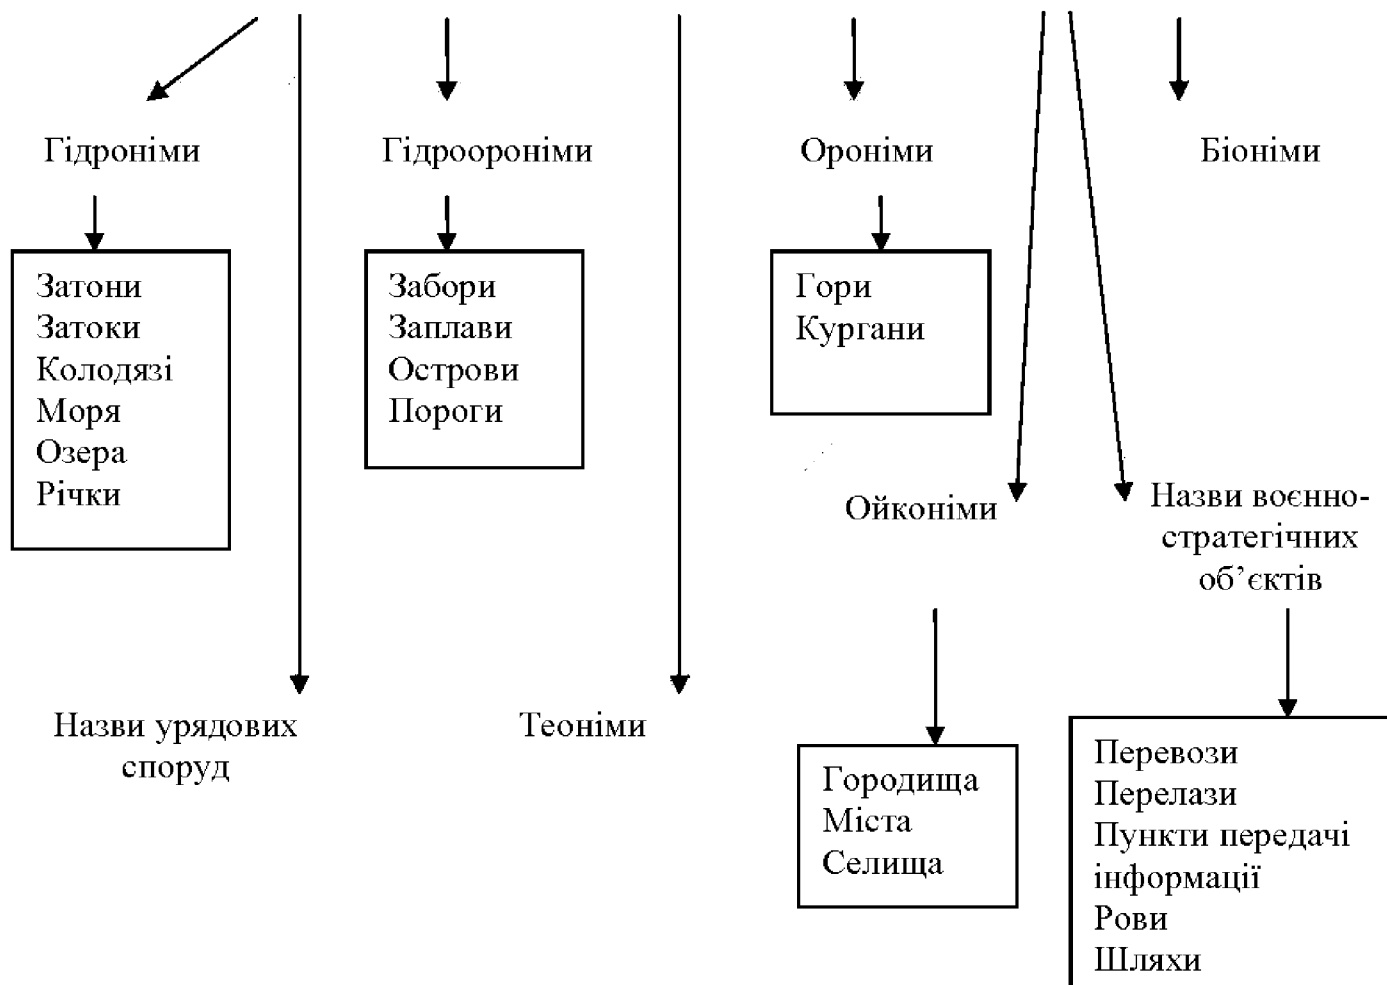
Гідроніми

Затони
Затоки
Колодязі
Моря
Озера
Річки

Гідрооroніми

Забори
Заплави
Острови
Пороги

Ороніми

Гори
Кургани

Біоніми

Ойконіми

Городища
Міста
Селища

Назви воєнно-стратегічних об’єктів

Перевози
Перелази
Пункти передачі інформації
Рови
Шляхи

Назви урядових споруд

Теоніми